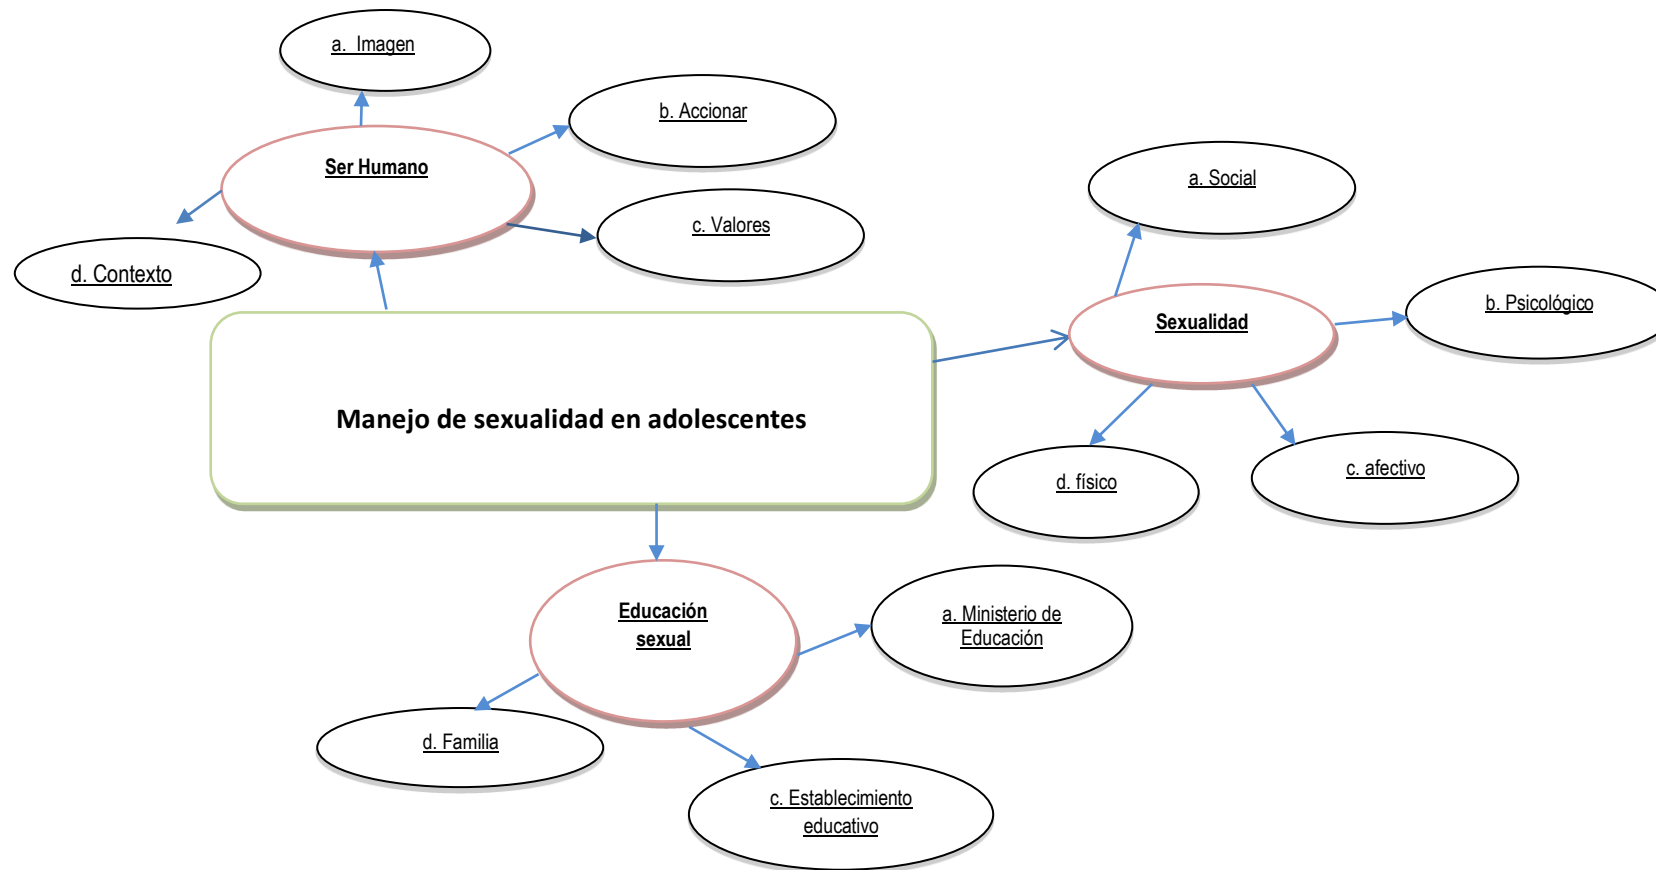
Manejo de sexualidad en adolescentes

Ser Humano

a. Imagen

b. Accionar

c. Valores

d. Contexto

Sexualidad

a. Social

b. Psicológico

c. afectivo

d. físico

Educación sexual

a. Ministerio de Educación

c. Establecimiento educativo

d. Familia